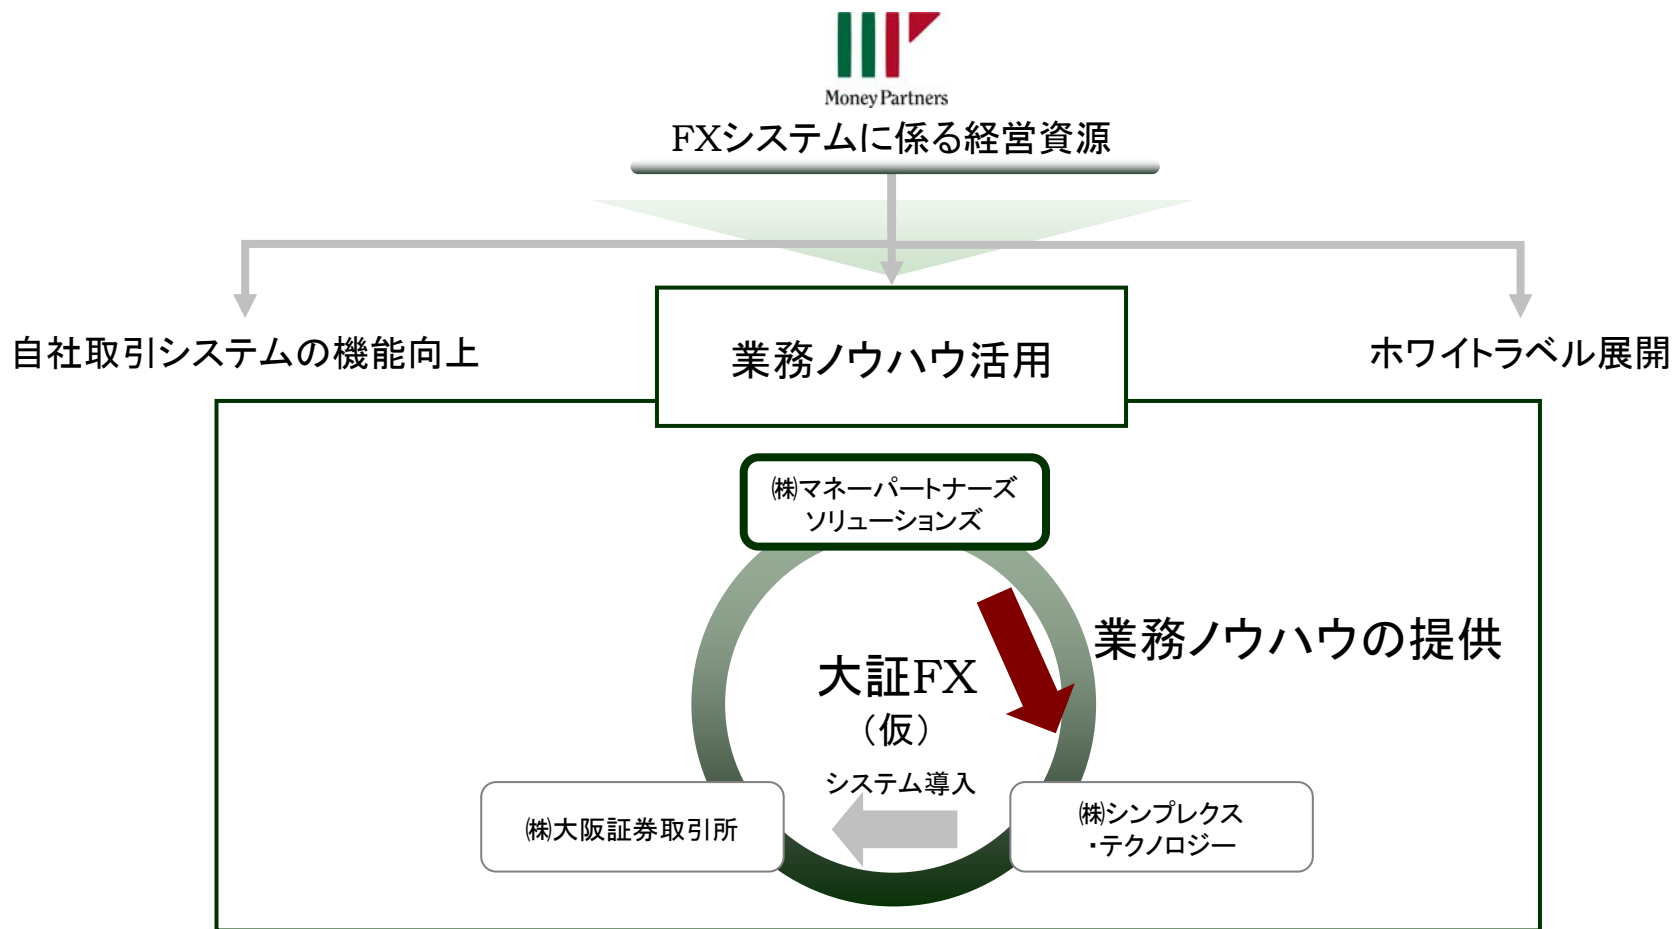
Money Partners

FXシステムに係る経営資源

自社取引システムの機能向上

業務ノウハウ活用

ホワイトラベル展開

㈱マネーパートナーズ
ソリューションズ

業務ノウハウの提供

大証FX
（仮）

システム導入

㈱大阪証券取引所

㈱シンプレクス
・テクノロジー